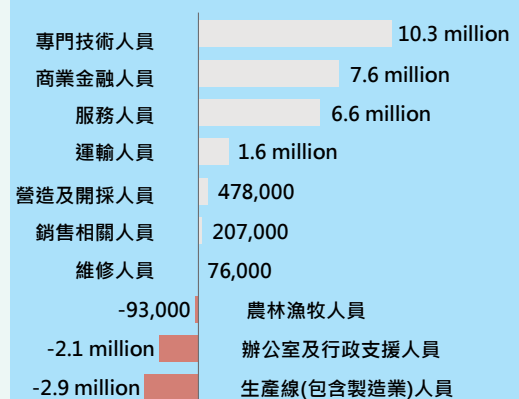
| | |
|---|---|
| 專門技術人員 | 10.3 million |
| 商業金融人員 | 7.6 million |
| 服務人員 | 6.6 million |
| 運輸人員 | 1.6 million |
| 營造及開採人員 | 478,000 |
| 銷售相關人員 | 207,000 |
| 維修人員 | 76,000 |
| -93,000 | 農林漁牧人員 |
| -2.1 million | 辦公室及行政支援人員 |
| -2.9 million | 生產線(包含製造業)人員 |